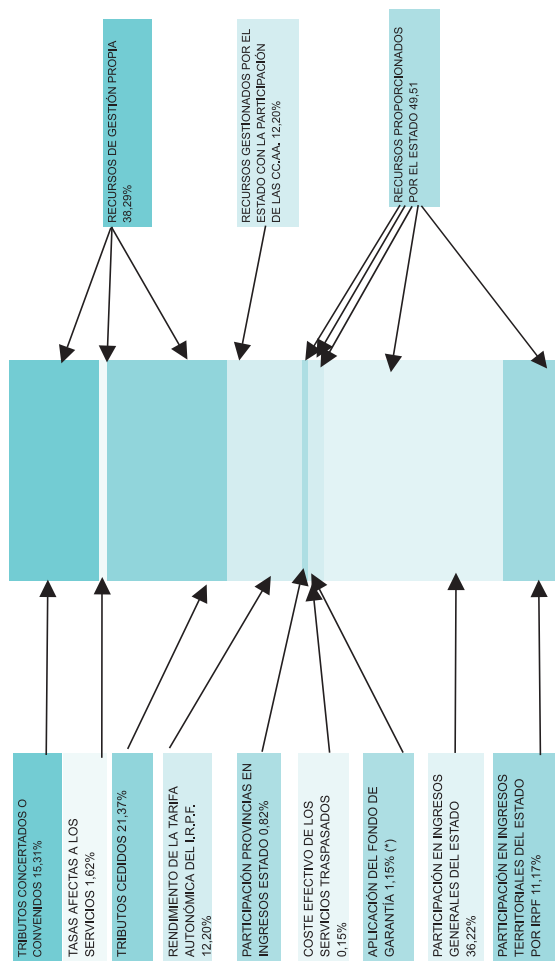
RECURSOS DE GESTIÓN PROPIA 38,29%

RECURSOS GESTIONADOS POR EL ESTADO CON LA PARTICIPACIÓN DE LAS CC.AA. 12,20%

RECURSOS PROPORCIONADOS POR EL ESTADO 49,51

TRIBUTOS CONCERTADOS O CONVENIDOS 15,31%

TASAS AFECTAS A LOS SERVICIOS 1,62%

TRIBUTOS CEDIDOS 21,37%

RENDIMIENTO DE LA TARIFA AUTONÓMICA DEL I.R.P.F. 12,20%

PARTICIPACIÓN PROVINCIAS EN INGRESOS ESTADO 0,82%

COSTE EFECTIVO DE LOS SERVICIOS TRASPASADOS 0,15%

APLICACIÓN DEL FONDO DE GARANTÍA 1,15% (*)

PARTICIPACIÓN EN INGRESOS GENERALES DEL ESTADO 36,22%

PARTICIPACIÓN EN INGRESOS TERRITORIALES DEL ESTADO POR IRPF 11,17%